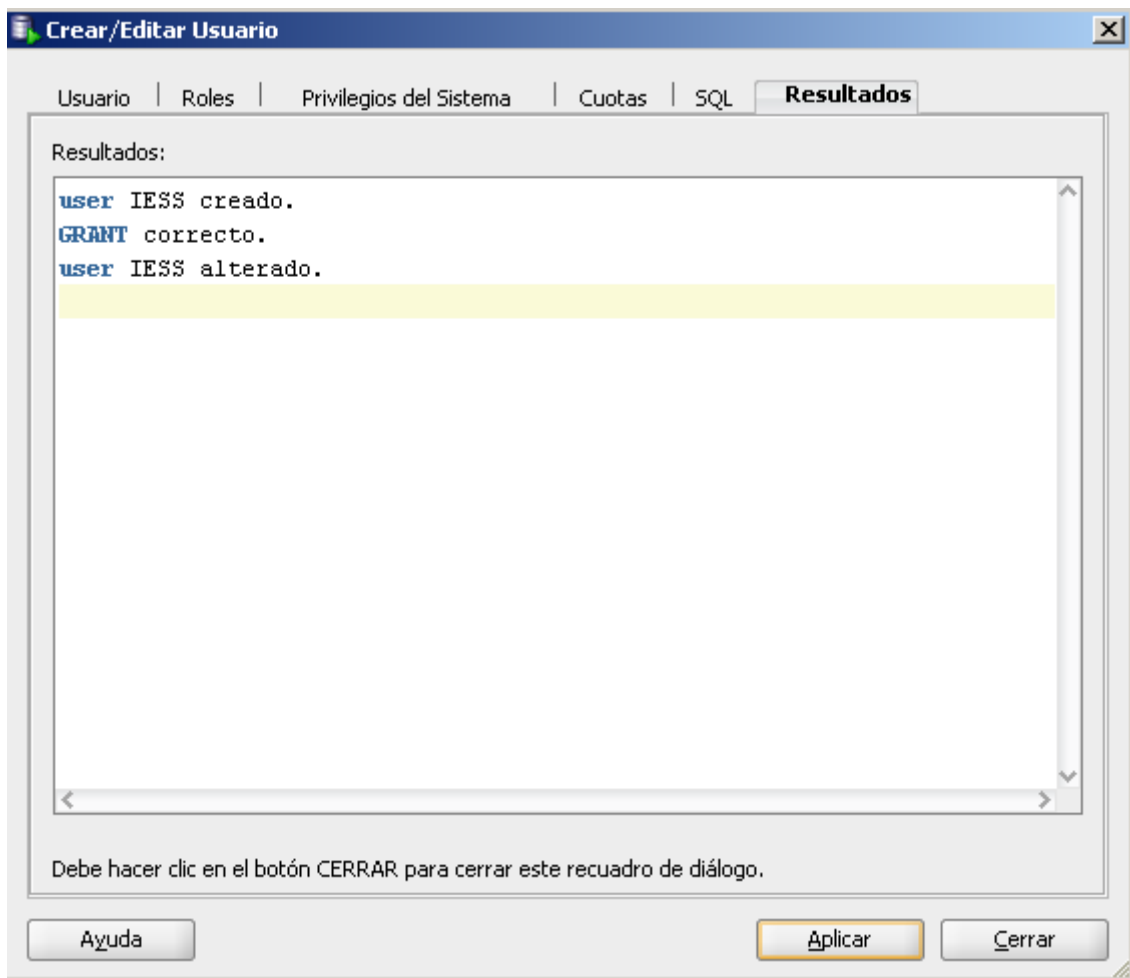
Crear/Editar Usuario

Usuario | Roles | Privilegios del Sistema | Cuotas | SQL | Resultados

Resultados:

user IESS creado.
GRANT correcto.
user IESS alterado.

Debe hacer clic en el botón CERRAR para cerrar este recuadro de diálogo.

Ayuda

Aplicar

Cerrar